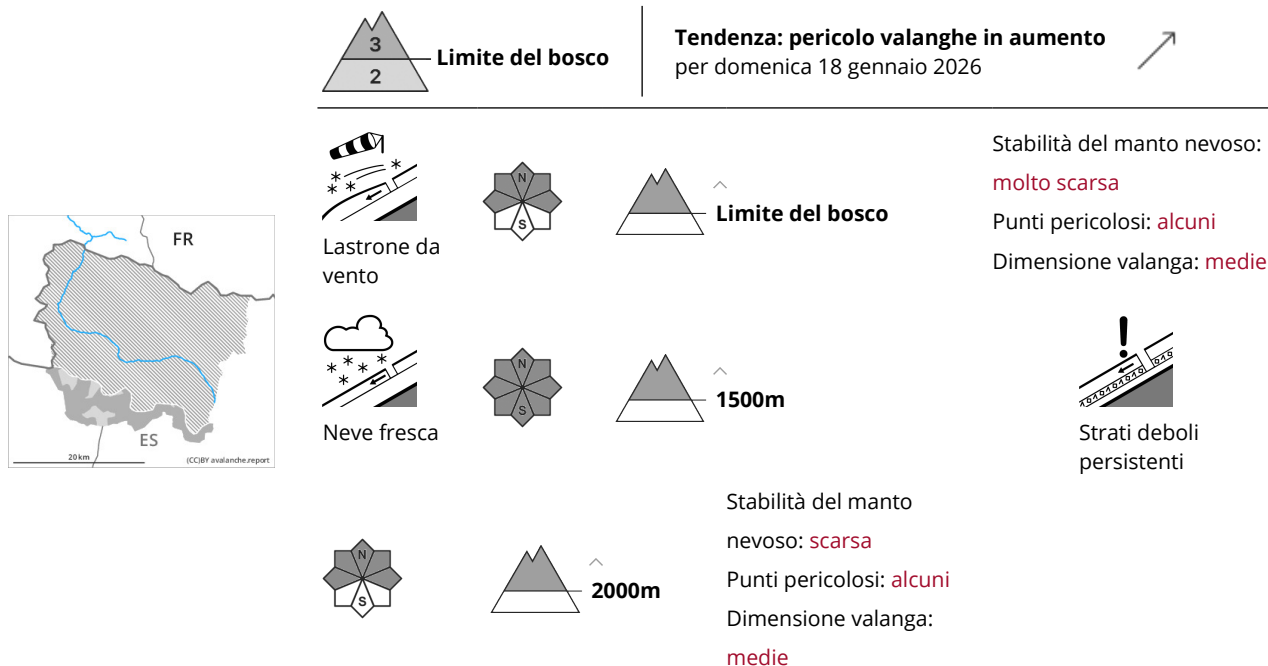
3
2
Limite del bosco

**Tendenza: pericolo valanghe in aumento**
per domenica 18 gennaio 2026

FR
ES
20 km
(CC)BY avalanche.report

N
S
Limite del bosco
Lastrone da vento

Stabilità del manto nevoso: molto scarsa
Punti pericolosi: alcuni
Dimensione valanga: medie

N
S
1500m
Neve fresca

Strati deboli persistenti

N
S
2000m

Stabilità del manto nevoso: scarsa
Punti pericolosi: alcuni
Dimensione valanga: medie